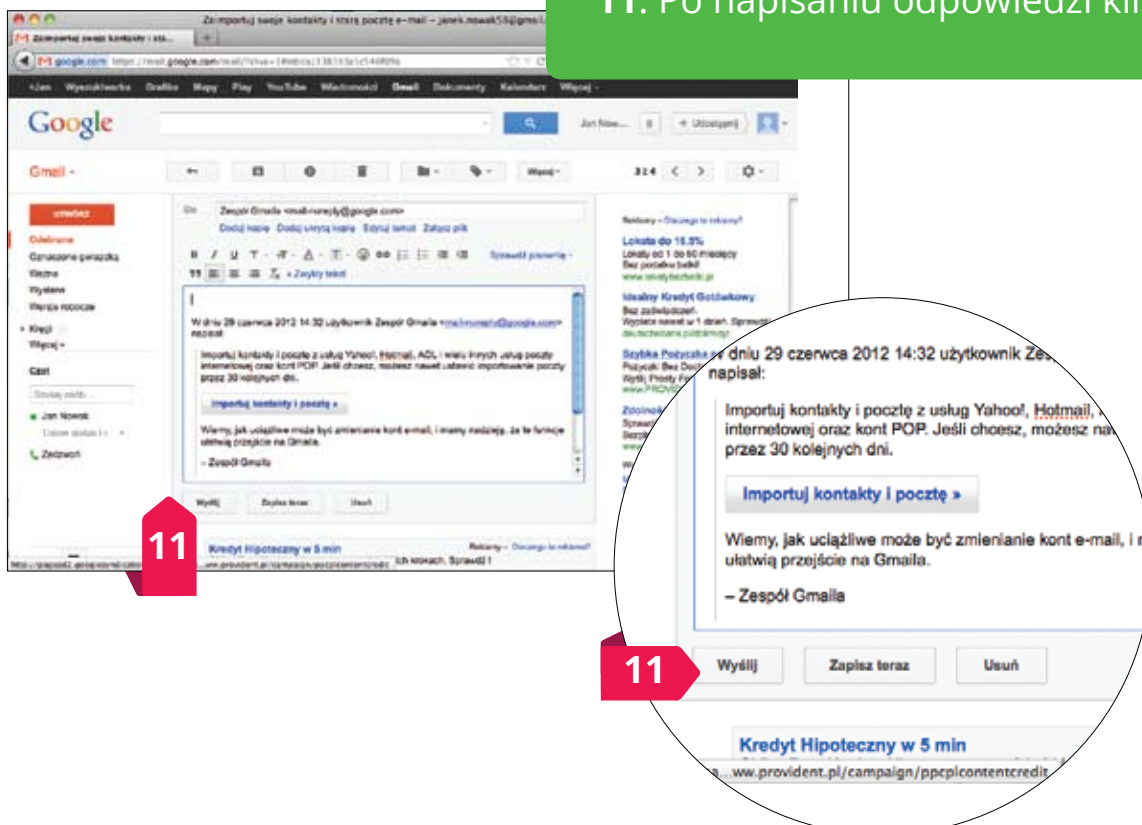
11. Po napisaniu odpowiedzi kl

Zaimportuj swoje kontakty i starą pocztę e-mail – janek.nowak58@gmail

Zaimportuj swoje kontakty i sta...

https://mail.google.com/mail/?shva=1#inbox/

+Jan Wyszukiwarka Grafika Mapy Play YouTube Wiadomości Gmail Dokumenty Kalendarz Więcej

Google

Jan Now... 0 + Udostępnij

Gmail

Więcej

3 z 4

Do: Zespół Gmaila <mail-noreply@google.com>

Dodaj kopię Dodaj ukrytą kopię Edytuj temat Załącz plik

Sprawdź pisownię

« Zwykły tekst

Odebrane
Oznaczone gwiazdką
Ważne
Wysłane
Wersje robocze
Kręgi
Więcej

Czat

Szukaj osób...

Jan Nowak

Zadzwoń

W dniu 29 czerwca 2012 14:32 użytkownik Zespół Gmaila <mail-noreply@google.com> napisał:

Importuj kontakty i pocztę z usług Yahoo!, Hotmail, AOL i wielu innych usług poczty internetowej oraz kont POP. Jeśli chcesz, możesz nawet ułatwić importowanie poczty przez 30 kolejnych dni.

Importuj kontakty i pocztę »

Wiemy, jak uciążliwe może być zmienianie kont e-mail, i mamy nadzieję, że te funkcje ułatwią przejście na Gmaila.

– Zespół Gmaila

Wyślij Zapisz teraz Usuń

Reklamy – Dlaczego ta reklama?

Lokata do 16.5%
Lokaty od 1 do 60 miesięcy
Bez podatku Belki!

Idealny Kredyt Gotówkowy
Bez zabezpieczeń.
Wypłata nawet w 1 dzień. Sprawdź
deutschebank.pl

Szybka Pożyczka

Zdolność

11

Kredyt Hipoteczny w 5 min

Reklamy – Dlaczego ta reklama?

ich krokach. Sprawdź !

...ww.provident.pl/campaign/ppcplcontentcredit

W dniu 29 czerwca 2012 14:32 użytkownik Zes napisał:

Importuj kontakty i pocztę z usług Yahoo!, Hotmail, internetowej oraz kont POP. Jeśli chcesz, możesz na przez 30 kolejnych dni.

Importuj kontakty i pocztę »

Wiemy, jak uciążliwe może być zmienianie kont e-mail, i ułatwią przejście na Gmaila.

– Zespół Gmaila

11

Wyślij Zapisz teraz Usuń

Kredyt Hipoteczny w 5 min

...ww.provident.pl/campaign/ppcplcontentcredit